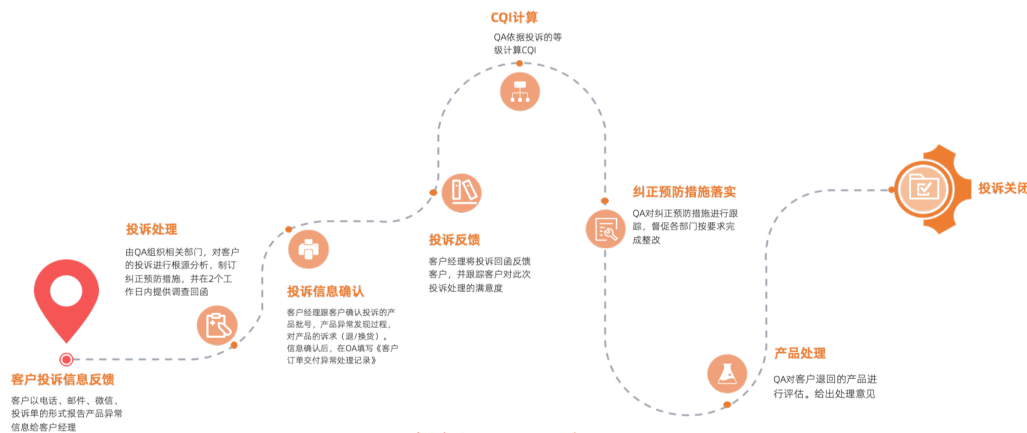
CQI计算

QA依据投诉的等级计算CQI

投诉处理

由QA组织相关部门，对客户的投诉进行根源分析，制订纠正预防措施，并在2个工作日内提供调查回函

投诉反馈

客户经理将投诉回函反馈客户，并跟踪客户对此次投诉处理的满意度

纠正预防措施落实

QA对纠正预防措施进行跟踪，督促各部门按要求完成整改

投诉关闭

投诉信息确认

客户经理跟客户确认投诉的产品批号，产品异常发现过程，对产品的诉求（退/换货）。信息确认后，在OA填写《客户订单交付异常处理记录》

产品处理

QA对客户退回的产品进行评估。给出处理意见

客户投诉信息反馈

客户以电话、邮件、微信、投诉单的形式报告产品异常信息给客户经理